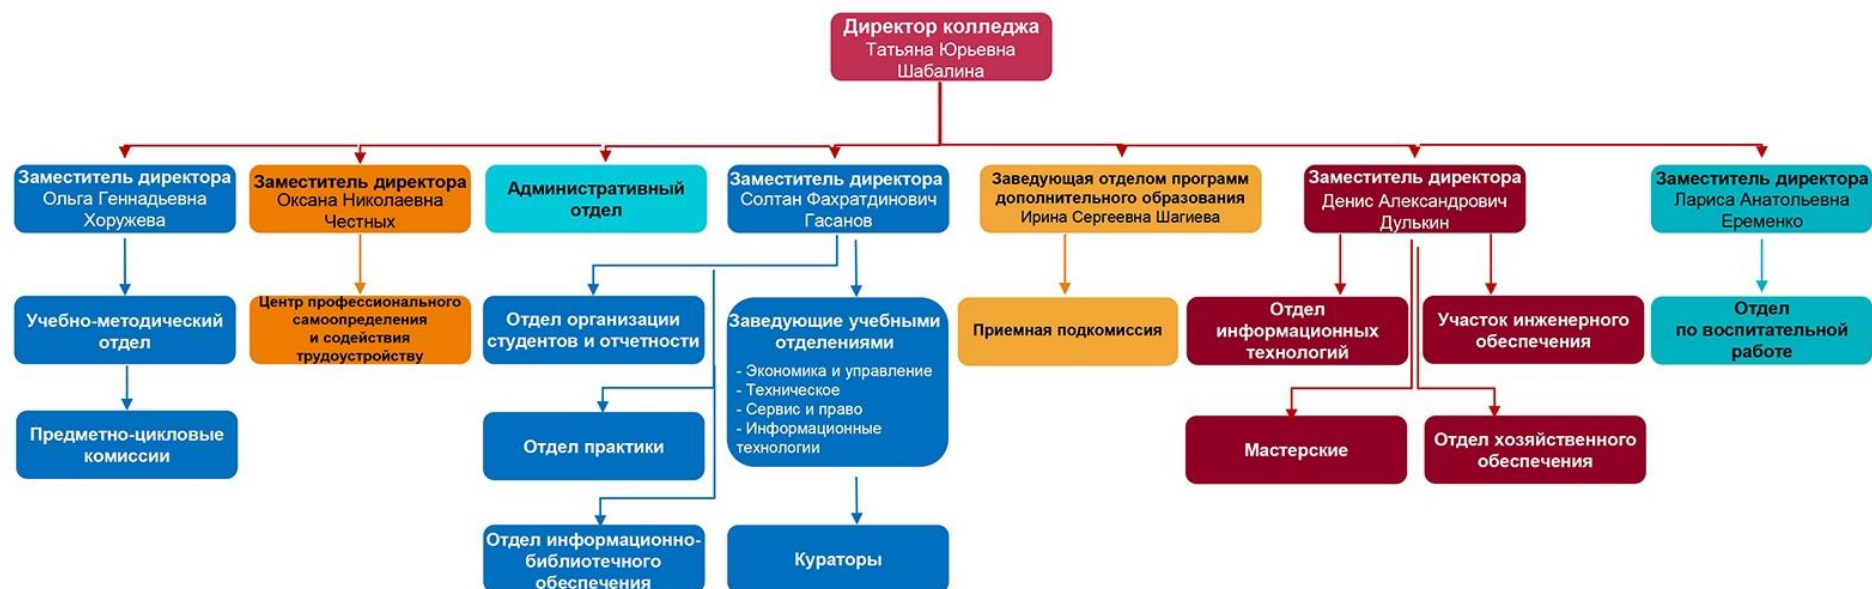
Директор колледжа
Татьяна Юрьевна
Шабалина

Заместитель директора
Ольга Геннадьевна
Хоружева

Учебно-методический отдел

Предметно-цикловые комиссии

Заместитель директора
Оксана Николаевна
Честных

Центр профессионального самоопределения и содействия трудоустройству

Административный отдел

Заместитель директора
Солтан Фахратдинович
Гасанов

Отдел организации студентов и отчетности

Отдел практики

Отдел информационно-библиотечного обеспечения

Заведующие учебными отделениями
- Экономика и управление
- Техническое
- Сервис и право
- Информационные технологии

Кураторы

Заведующая отделом программ дополнительного образования
Ирина Сергеевна Шагиева

Приемная подкомиссия

Заместитель директора
Денис Александрович
Дулькин

Отдел информационных технологий

Участок инженерного обеспечения

Мастерские

Отдел хозяйственного обеспечения

Заместитель директора
Лариса Анатольевна
Еременко

Отдел по воспитательной работе